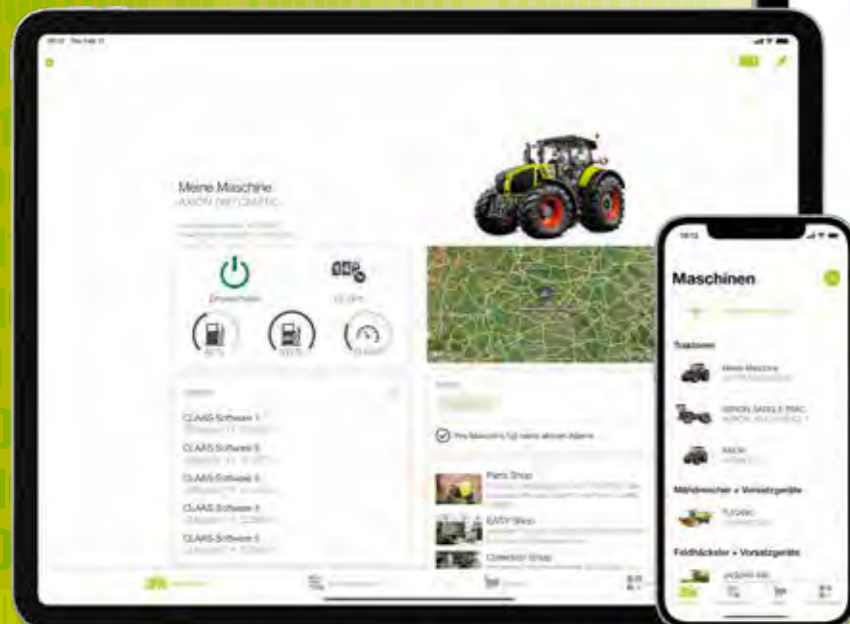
Meine Maschine
AXION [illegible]

Eingeschaltet

CLAAS Software 1

CLAAS Software 2

CLAAS Software 3

CLAAS Software 4

CLAAS Software 5

Ihre Maschine hat keine aktiven Alarme

Parts Shop

EASY Shop

Collection Shop

Maschinen

Traktoren

Meine Maschine

AXION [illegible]

AXION

Mähdrescher + Vorsatzgeräte

TUCANO

Feldhäcksler + Vorsatzgeräte

JAGUAR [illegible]